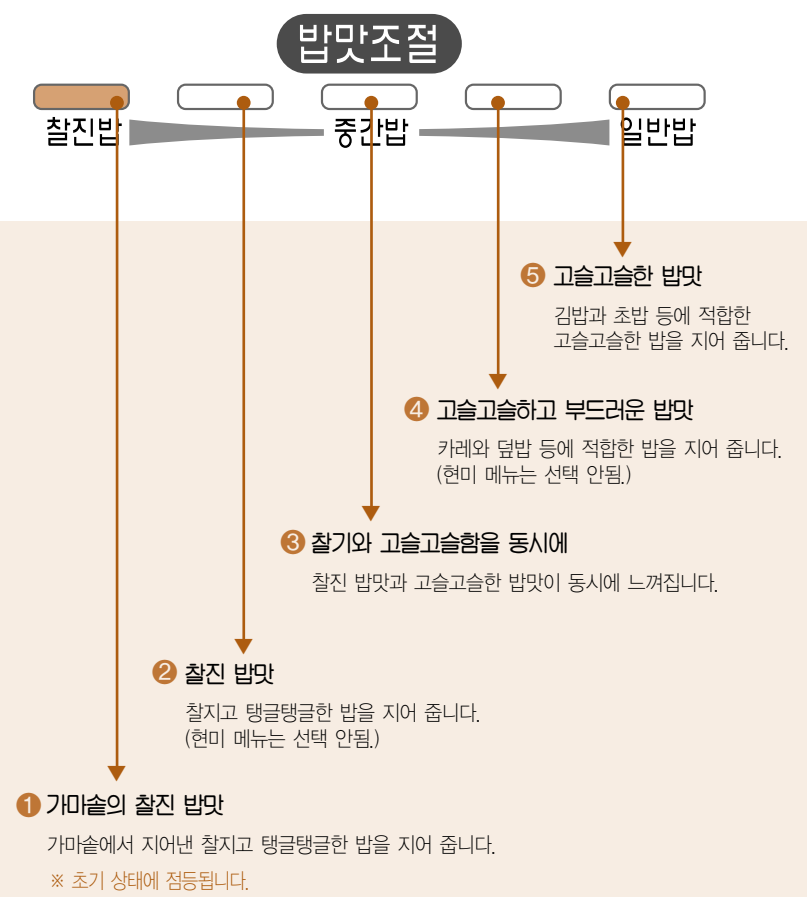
밥맛조절

찰진밥 중간밥 일반밥

5 고슬고슬한 밥맛

김밥과 초밥 등에 적합한 고슬고슬한 밥을 지어 줍니다.

4 고슬고슬하고 부드러운 밥맛

카레와 덮밥 등에 적합한 밥을 지어 줍니다. (현미 메뉴는 선택 안됨.)

3 찰기와 고슬고슬함을 동시에

찰진 밥맛과 고슬고슬한 밥맛이 동시에 느껴집니다.

2 찰진 밥맛

찰지고 탱글탱글한 밥을 지어 줍니다. (현미 메뉴는 선택 안됨.)

1 가마솥의 찰진 밥맛

가마솥에서 지어낸 찰지고 탱글탱글한 밥을 지어 줍니다.

※ 초기 상태에 점등됩니다.